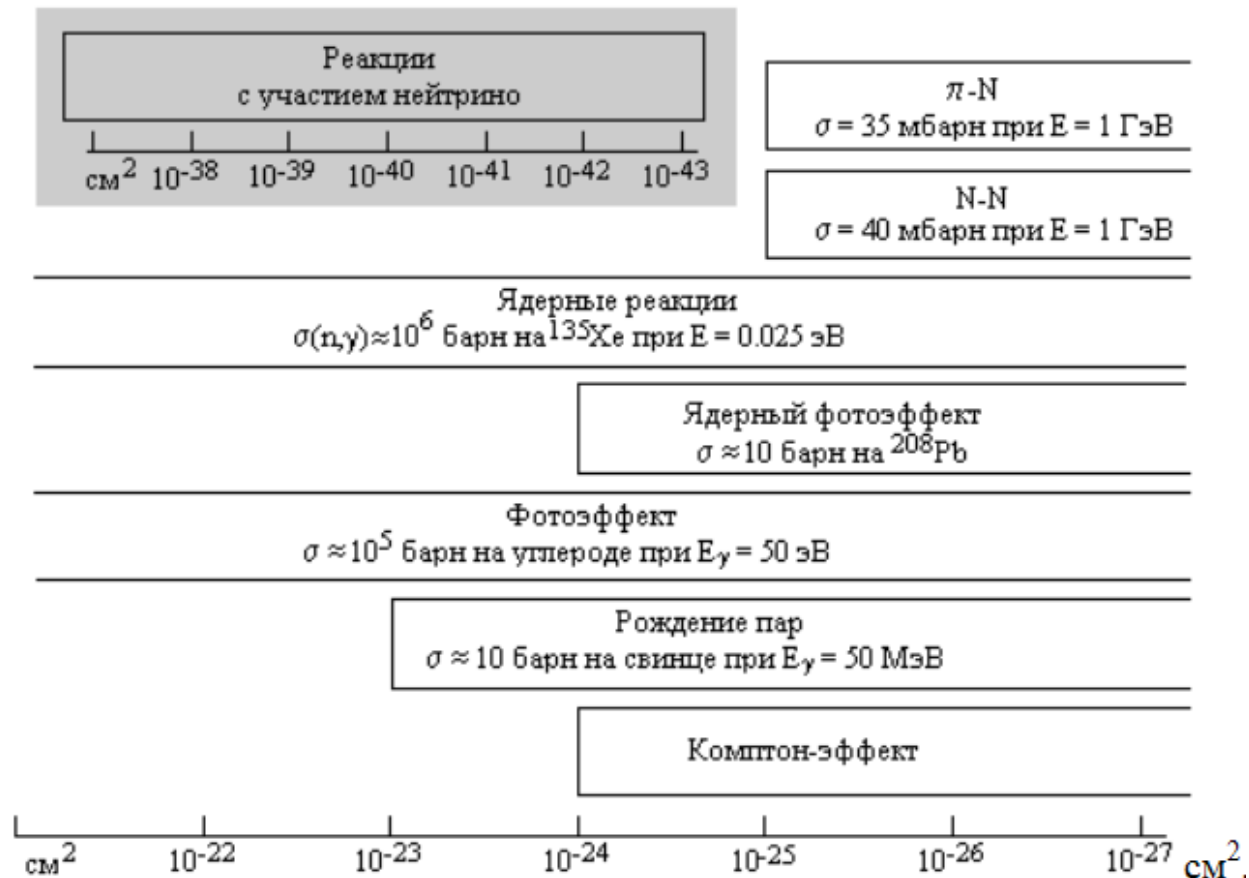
Реакции
с участием нейтрино

см$^2$ $10^{-38}$ $10^{-39}$ $10^{-40}$ $10^{-41}$ $10^{-42}$ $10^{-43}$

$\pi$-N
$\sigma$ = 35 мбарн при E = 1 ГэВ

N-N
$\sigma$ = 40 мбарн при E = 1 ГэВ

Ядерные реакции
$\sigma(n,\gamma) \approx 10^6$ барн на $^{135}$Xe при E = 0.025 эВ

Ядерный фотоэффект
$\sigma \approx 10$ барн на $^{208}$Pb

Фотоэффект
$\sigma \approx 10^5$ барн на углероде при $E_\gamma$ = 50 эВ

Рождение пар
$\sigma \approx 10$ барн на свинце при $E_\gamma$ = 50 МэВ

Комптон-эффект

см$^2$ $10^{-22}$ $10^{-23}$ $10^{-24}$ $10^{-25}$ $10^{-26}$ $10^{-27}$ см$^2$.